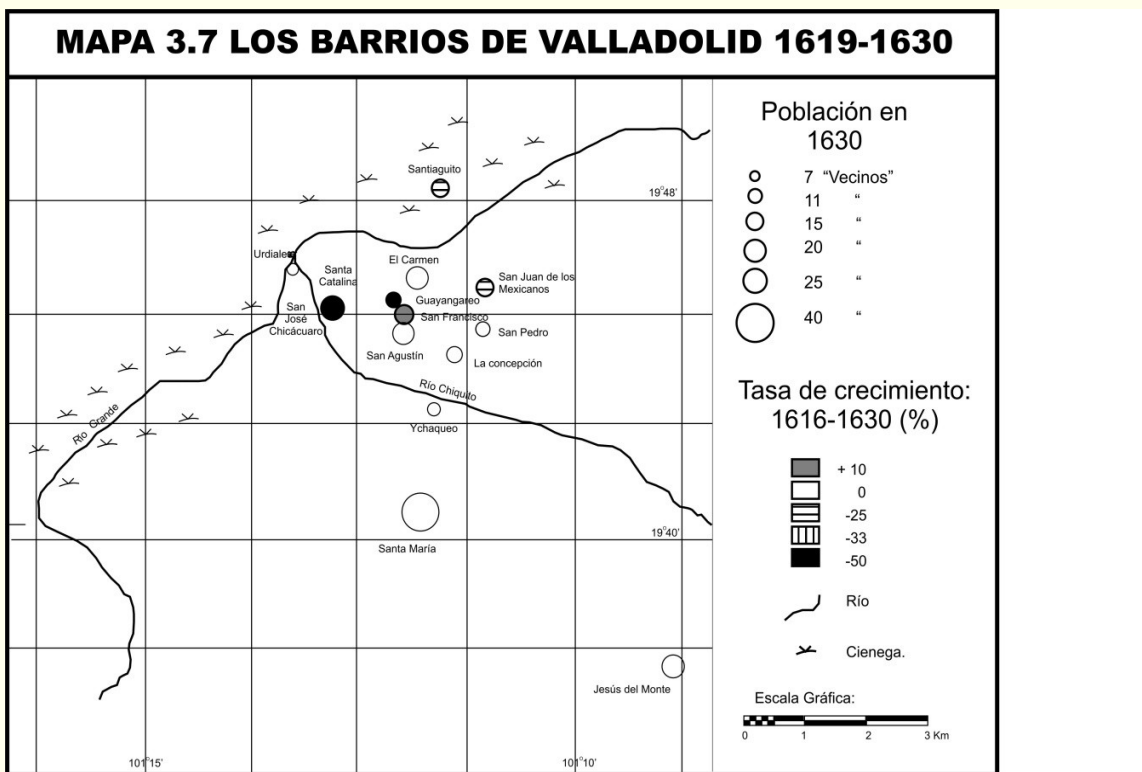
MAPA 3.7 LOS BARRIOS DE VALLADOLID 1619-1630

Santiaguito
19°48'
Urdiales
Santa Catalina
El Carmen
San Juan de los Mexicanos
San José Chicácuaro
Guayangareo
San Francisco
San Pedro
San Agustín
La concepción
Río Chiquito
Río Grande
Ychaqueo
19°40'
Santa María
Jesús del Monte
101°15'
101°10'

Población en 1630
7 "Vecinos"
11 "
15 "
20 "
25 "
40 "

Tasa de crecimiento: 1616-1630 (%)
+ 10
0
-25
-33
-50

Río
Cienega.

Escala Gráfica:
0 1 2 3 Km